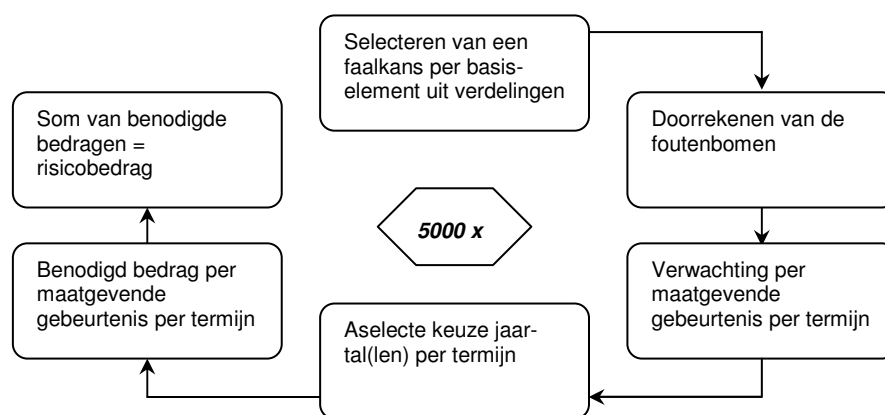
Selecteren van een faalkans per basiselement uit verdelingen

Doorrekenen van de foutenbomen

Verwachting per maatgevende gebeurtenis per termijn

Aselecte keuze jaartal(len) per termijn

Benodigd bedrag per maatgevende gebeurtenis per termijn

Som van benodigde bedragen = risicobedrag

5000 x